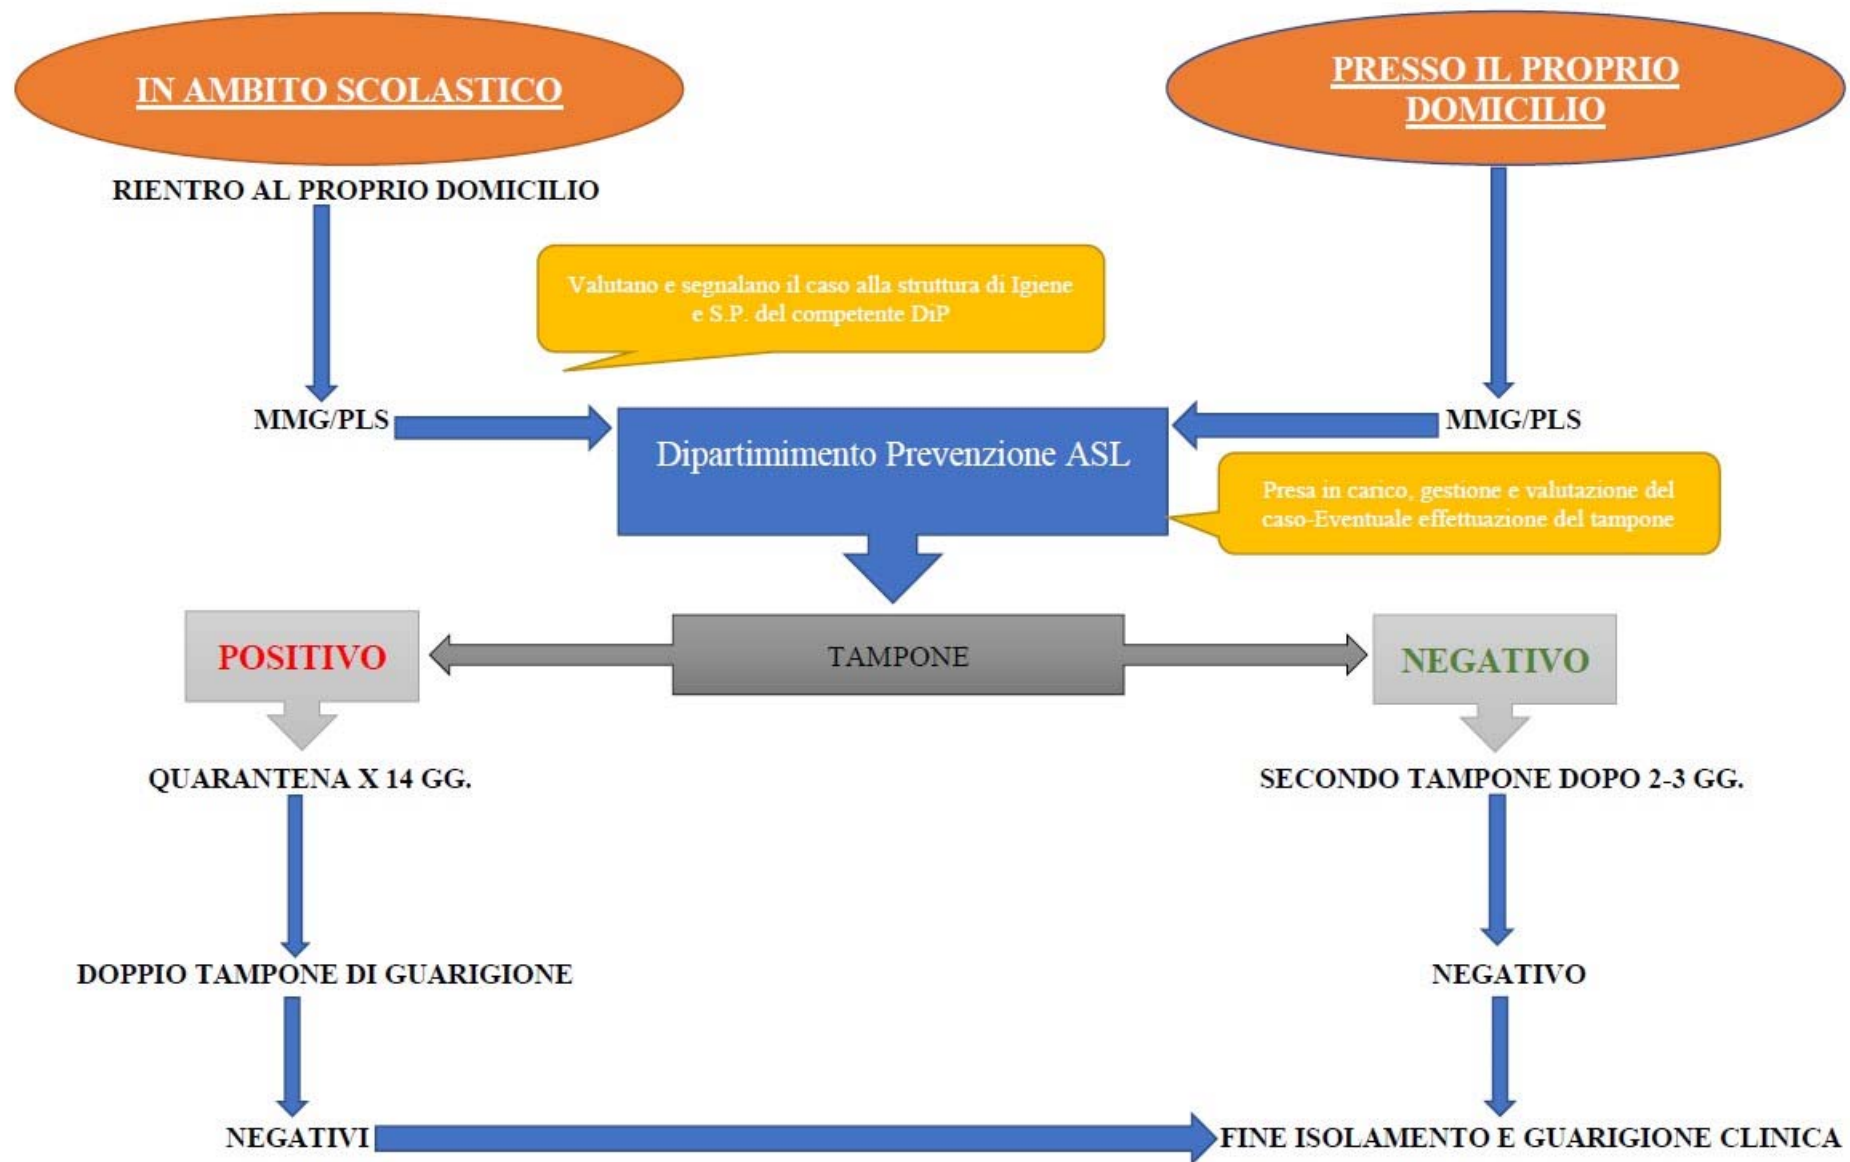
IN AMBITO SCOLASTICO

PRESSO IL PROPRIO DOMICILIO

RIENTRO AL PROPRIO DOMICILIO

Valutano e segnalano il caso alla struttura di Igiene e S.P. del competente DiP

MMG/PLS

Dipartimimento Prevenzione ASL

MMG/PLS

Presa in carico, gestione e valutazione del caso-Eventuale effettuazione del tampone

POSITIVO

TAMPONE

NEGATIVO

QUARANTENA X 14 GG.

SECONDO TAMPONE DOPO 2-3 GG.

DOPPIO TAMPONE DI GUARIGIONE

NEGATIVO

NEGATIVI

FINE ISOLAMENTO E GUARIGIONE CLINICA